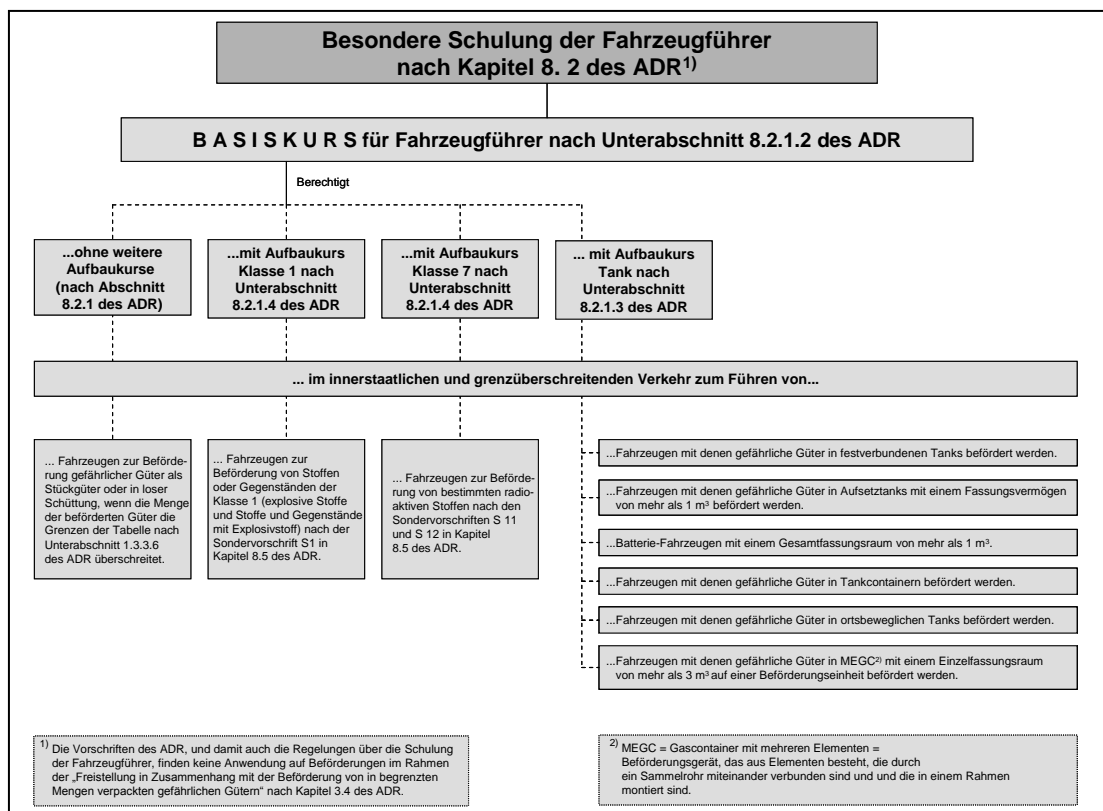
Besondere Schulung der Fahrzeugführer nach Kapitel 8. 2 des ADR$^{1)}$

B A S I S K U R S für Fahrzeugführer nach Unterabschnitt 8.2.1.2 des ADR

Berechtigt

...ohne weitere Aufbaukurse (nach Abschnitt 8.2.1 des ADR)

...mit Aufbaukurs Klasse 1 nach Unterabschnitt 8.2.1.4 des ADR

...mit Aufbaukurs Klasse 7 nach Unterabschnitt 8.2.1.4 des ADR

... mit Aufbaukurs Tank nach Unterabschnitt 8.2.1.3 des ADR

... im innerstaatlichen und grenzüberschreitenden Verkehr zum Führen von...

... Fahrzeugen zur Beförderung gefährlicher Güter als Stückgüter oder in loser Schüttung, wenn die Menge der beförderten Güter die Grenzen der Tabelle nach Unterabschnitt 1.3.3.6 des ADR überschreitet.

... Fahrzeugen zur Beförderung von Stoffen oder Gegenständen der Klasse 1 (explosive Stoffe und Stoffe und Gegenstände mit Explosivstoff) nach der Sondervorschrift S1 in Kapitel 8.5 des ADR.

... Fahrzeugen zur Beförderung von bestimmten radioaktiven Stoffen nach den Sondervorschriften S 11 und S 12 in Kapitel 8.5 des ADR.

...Fahrzeugen mit denen gefährliche Güter in festverbundenen Tanks befördert werden.

...Fahrzeugen mit denen gefährliche Güter in Aufsetztanks mit einem Fassungsvermögen von mehr als 1 m³ befördert werden.

...Batterie-Fahrzeugen mit einem Gesamtfassungsraum von mehr als 1 m³.

...Fahrzeugen mit denen gefährliche Güter in Tankcontainern befördert werden.

...Fahrzeugen mit denen gefährliche Güter in ortsbeweglichen Tanks befördert werden.

...Fahrzeugen mit denen gefährliche Güter in MEGC$^{2)}$ mit einem Einzelfassungsraum von mehr als 3 m³ auf einer Beförderungseinheit befördert werden.

$^{1)}$ Die Vorschriften des ADR, und damit auch die Regelungen über die Schulung der Fahrzeugführer, finden keine Anwendung auf Beförderungen im Rahmen der „Freistellung in Zusammenhang mit der Beförderung von in begrenzten Mengen verpackten gefährlichen Gütern“ nach Kapitel 3.4 des ADR.

$^{2)}$ MEGC = Gascontainer mit mehreren Elementen = Beförderungsgerät, das aus Elementen besteht, die durch ein Sammelrohr miteinander verbunden sind und und die in einem Rahmen montiert sind.